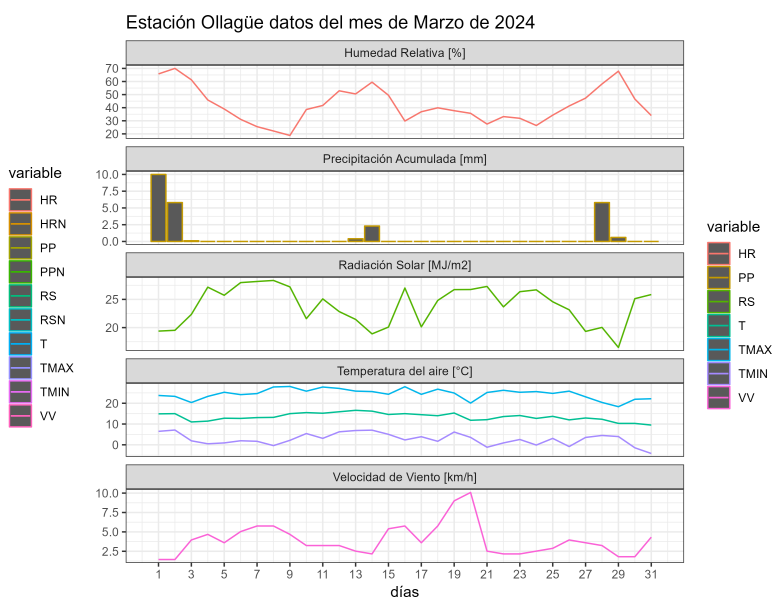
Estación Ollagüe datos del mes de Marzo de 2024

Humedad Relativa [%]

70
60
50
40
30
20

Precipitación Acumulada [mm]

10.0
7.5
5.0
2.5
0.0

Radiación Solar [MJ/m2]

25
20

Temperatura del aire [°C]

20
10
0

Velocidad de Viento [km/h]

10.0
7.5
5.0
2.5

1 3 5 7 9 11 13 15 17 19 21 23 25 27 29 31
días

variable
HR
HRN
PP
PPN
RS
RSN
T
TMAX
TMIN
VV

variable
HR
PP
RS
T
TMAX
TMIN
VV